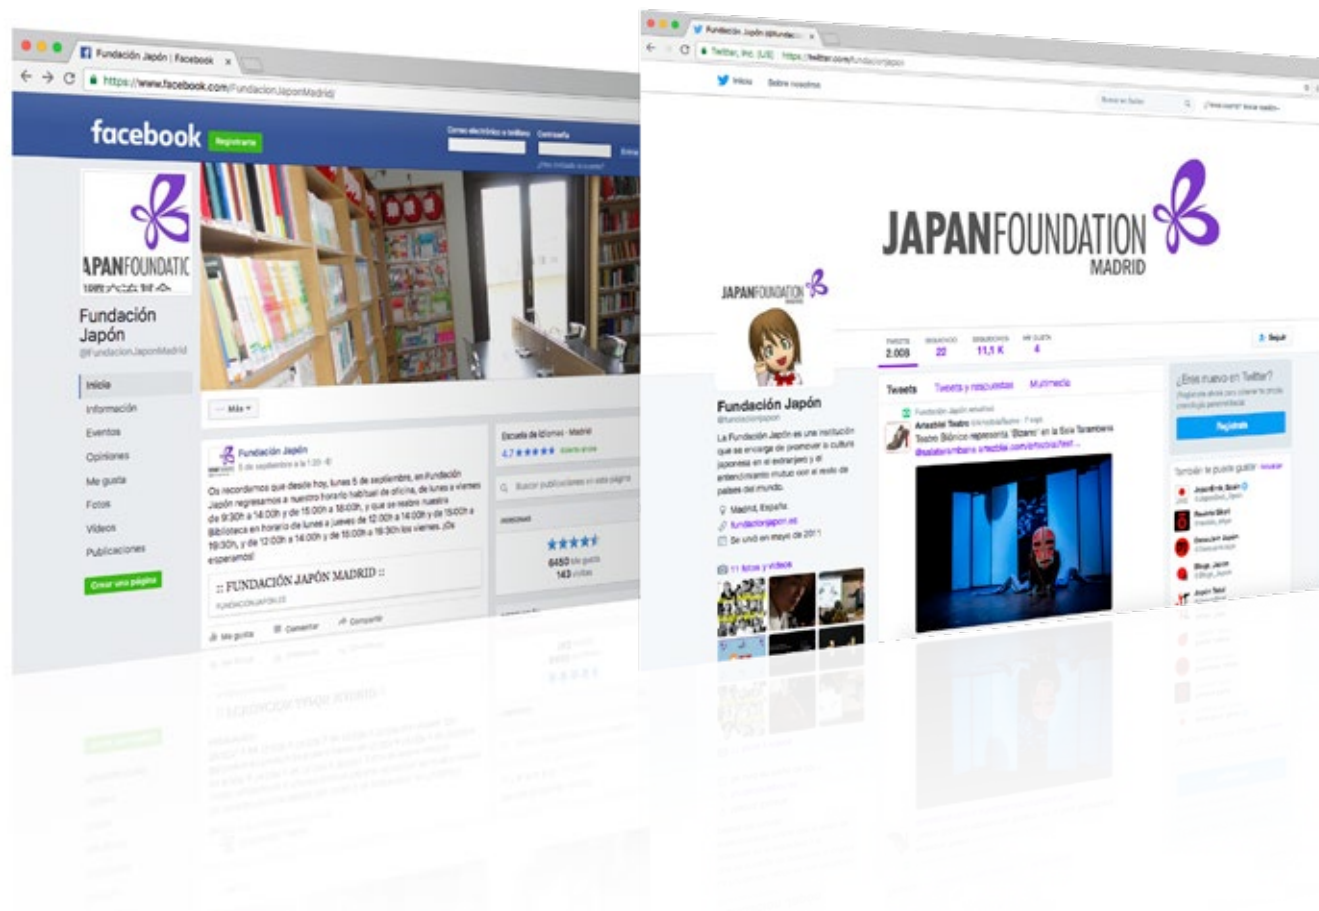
Fundación Japón | Facebook
https://www.facebook.com/FundacionJaponMadrid/
facebook Registrarte
Correo electrónico o teléfono Contraseña
Entrar
¿Has olvidado la cuenta?
APANFOUNDATIC
Fundación Japón
@FundacionJaponMadrid
Inicio
Información
Eventos
Opiniones
Me gusta
Fotos
Videos
Publicaciones
Crear una página
··· Más ▾
Fundación Japón
5 de septiembre a las 1:20 ·
Os recordamos que desde hoy, lunes 5 de septiembre, en Fundación Japón regresamos a nuestro horario habitual de oficina, de lunes a viernes de 9:30h a 14:00h y de 15:00h a 18:00h, y que se reabre nuestra Biblioteca en horario de lunes a jueves de 12:00h a 14:00h y de 15:00h a 19:30h, y de 12:00h a 14:00h y de 15:00h a 18:30h los viernes. ¡Os esperamos!
:: FUNDACIÓN JAPÓN MADRID ::
FUNDACIONJAPON.ES
Me gusta Comentar Compartir
Escuela de idiomas · Madrid
4,7 ★★★★★
Buscar publicaciones en esta página
PERSONAS
6450 Me gusta
143 visitas
Fundación Japón (@fundacionjapon)
Twitter, Inc. [US] https://twitter.com/fundacionjapon
Inicio Sobre nosotros
Buscar en Twitter
¿Tienes cuenta? Iniciar sesión
JAPANFOUNDATION MADRID
JAPANFOUNDATION
TWEETS 2.009
SIGUIENDO 22
SEGUIDORES 11,1 K
ME GUSTA 4
Seguir
Fundación Japón
@fundacionjapon
La Fundación Japón es una institución que se encarga de promover la cultura japonesa en el extranjero y el entendimiento mutuo con el resto de países del mundo.
Madrid, España
fundacionjapon.es
Se unió en mayo de 2011
11 fotos y videos
Tweets Tweets y respuestas Multimedia
Fundación Japón retwitteó
Artezblai Teatro @ArtezblaiTeatro · 7 sept.
Teatro Biónico representa 'Bizarro' en la Sala Tarambana @salatarambana artezblai.com/artezblai/test...
¿Eres nuevo en Twitter?
Regístrate
También te puede gustar · Actualizar